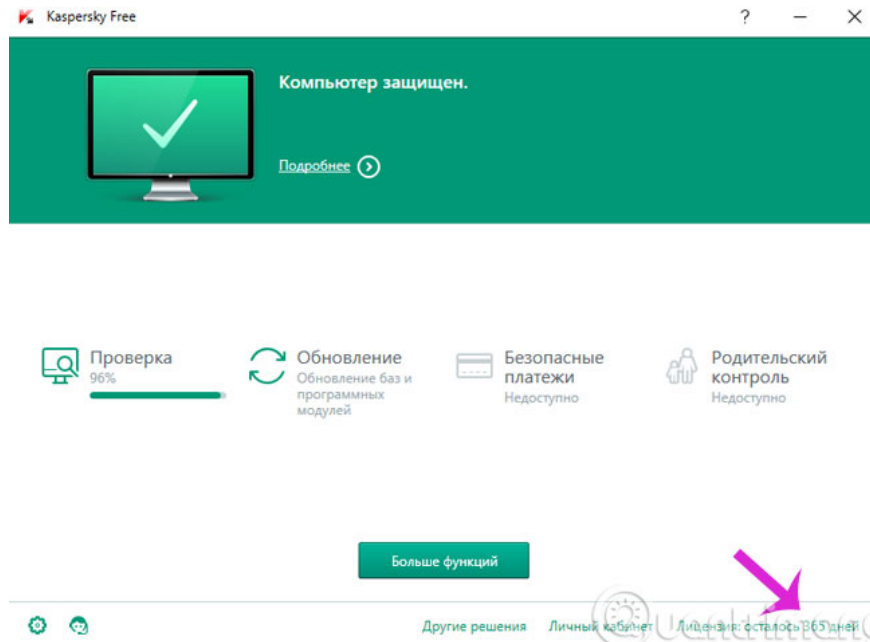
Kaspersky Free

?

Компьютер защищен.

Подробнее

Проверка
96%

Обновление
Обновление баз и программных модулей

Безопасные платежи
Недоступно

Родительский контроль
Недоступно

Больше функций

Другие решения

Личный кабинет

Лицензия: осталось 365 дней

Quantrimang